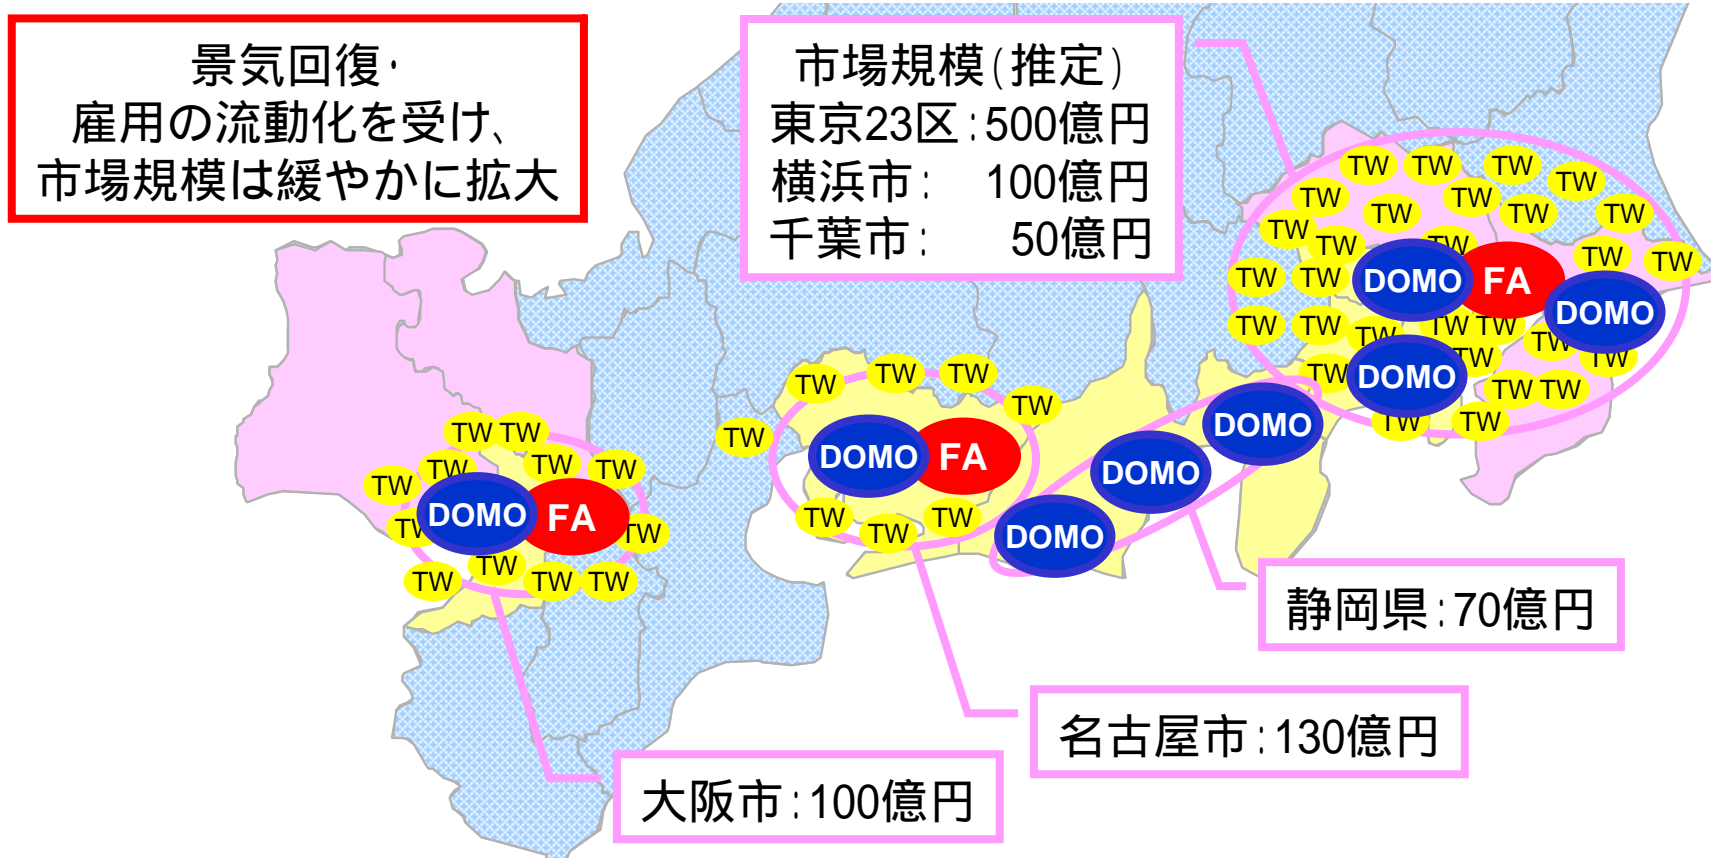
景気回復・
雇用の流動化を受け、
市場規模は緩やかに拡大

市場規模(推定)
東京23区:500億円
横浜市: 100億円
千葉市: 50億円

TW TW TW TW TW TW TW TW TW TW TW TW TW TW TW DOMO FA DOMO TW TW TW TW TW TW TW TW DOMO TW TW TW TW TW

TW TW TW TW TW DOMO FA TW TW TW

DOMO DOMO DOMO

TW TW TW TW TW TW TW DOMO FA TW TW TW TW TW

静岡県:70億円

名古屋市:130億円

大阪市:100億円